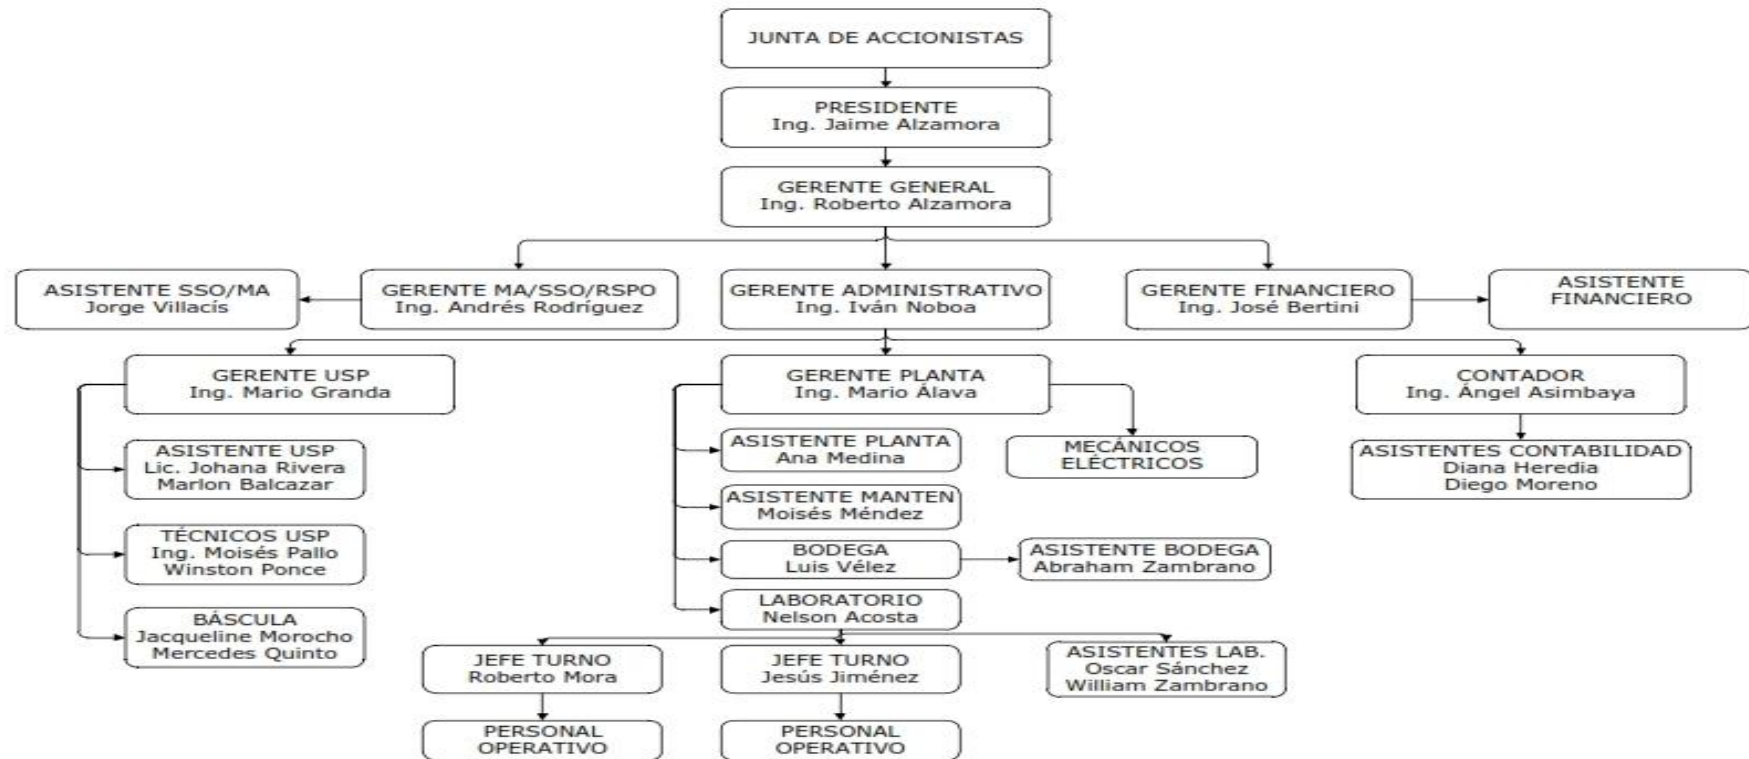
JUNTA DE ACCIONISTAS

PRESIDENTE
Ing. Jaime Alzamora

GERENTE GENERAL
Ing. Roberto Alzamora

ASISTENTE SSO/MA
Jorge Villacís

GERENTE MA/SSO/RSPO
Ing. Andrés Rodríguez

GERENTE ADMINISTRATIVO
Ing. Iván Noboa

GERENTE FINANCIERO
Ing. José Bertini

ASISTENTE FINANCIERO

GERENTE USP
Ing. Mario Granda

ASISTENTE USP
Lic. Johana Rivera
Marlon Balcazar

TÉCNICOS USP
Ing. Moisés Pallo
Winston Ponce

BÁSCULA
Jacqueline Morocho
Mercedes Quinto

GERENTE PLANTA
Ing. Mario Álava

ASISTENTE PLANTA
Ana Medina

MECÁNICOS
ELÉCTRICOS

ASISTENTE MANTEN
Moisés Méndez

BODEGA
Luis Vélez

ASISTENTE BODEGA
Abraham Zambrano

LABORATORIO
Nelson Acosta

JEFE TURNO
Roberto Mora

JEFE TURNO
Jesús Jiménez

ASISTENTES LAB.
Oscar Sánchez
William Zambrano

PERSONAL
OPERATIVO

PERSONAL
OPERATIVO

CONTADOR
Ing. Ángel Asimbaya

ASISTENTES CONTABILIDAD
Diana Heredia
Diego Moreno